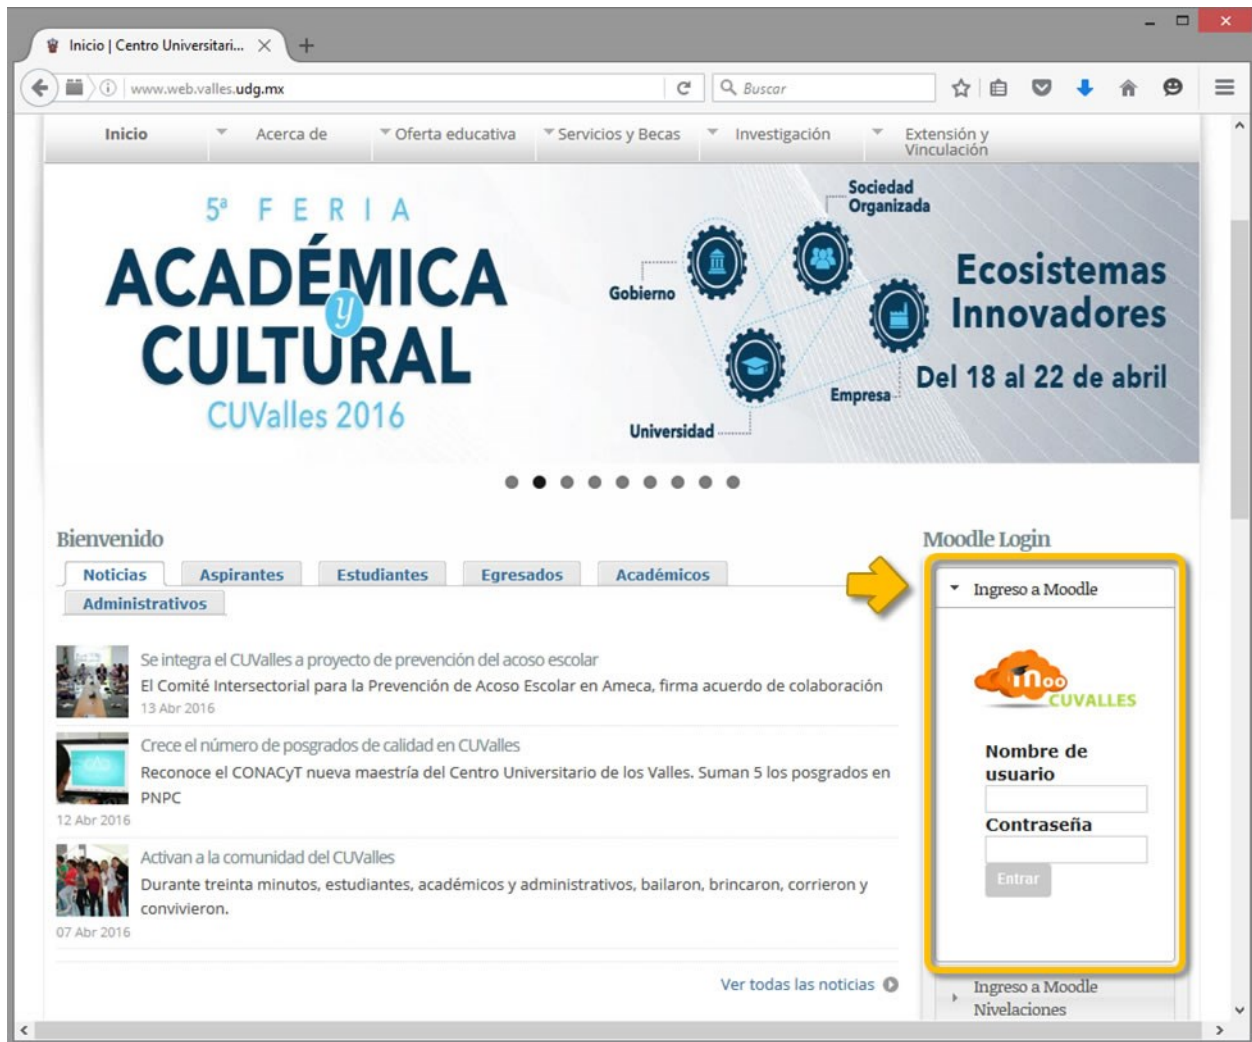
Inicio | Centro Universitari...

www.web.valles.udg.mx

Buscar

Inicio Acerca de Oferta educativa Servicios y Becas Investigación Extensión y Vinculación

5ª FERIA ACADÉMICA y CULTURAL CUValles 2016

Sociedad Organizada

Gobierno

Universidad

Empresa

Ecosistemas Innovadores

Del 18 al 22 de abril

Bienvenido

Noticias Aspirantes Estudiantes Egresados Académicos Administrativos

Se integra el CUValles a proyecto de prevención del acoso escolar
El Comité Intersectorial para la Prevención de Acoso Escolar en Ameca, firma acuerdo de colaboración
13 Abr 2016

Crece el número de posgrados de calidad en CUValles
Reconoce el CONACyT nueva maestría del Centro Universitario de los Valles. Suman 5 los posgrados en PNPC
12 Abr 2016

Activan a la comunidad del CUValles
Durante treinta minutos, estudiantes, académicos y administrativos, bailaron, brincaron, corrieron y convivieron.
07 Abr 2016

Ver todas las noticias

Moodle Login

Ingreso a Moodle

moo CUVALLES

Nombre de usuario

Contraseña

Entrar

Ingreso a Moodle
Nivelaciones